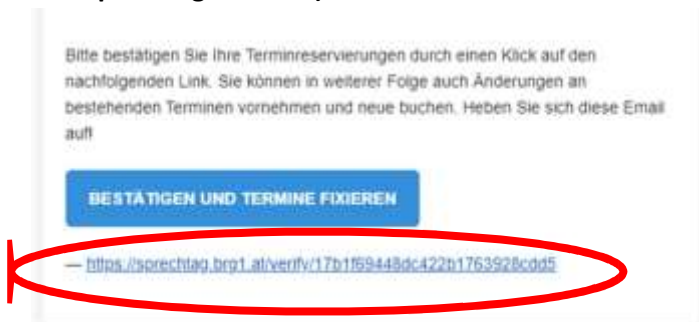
Bitte bestätigen Sie Ihre Terminreservierungen durch einen Klick auf den nachfolgenden Link. Sie können in weiterer Folge auch Änderungen an bestehenden Terminen vornehmen und neue buchen. Heben Sie sich diese Email auf!

BESTÄTIGEN UND TERMINE FIXIEREN

— https://sprechtag.brg1.at/verify/17b1f69448dc422b1763928cdd5